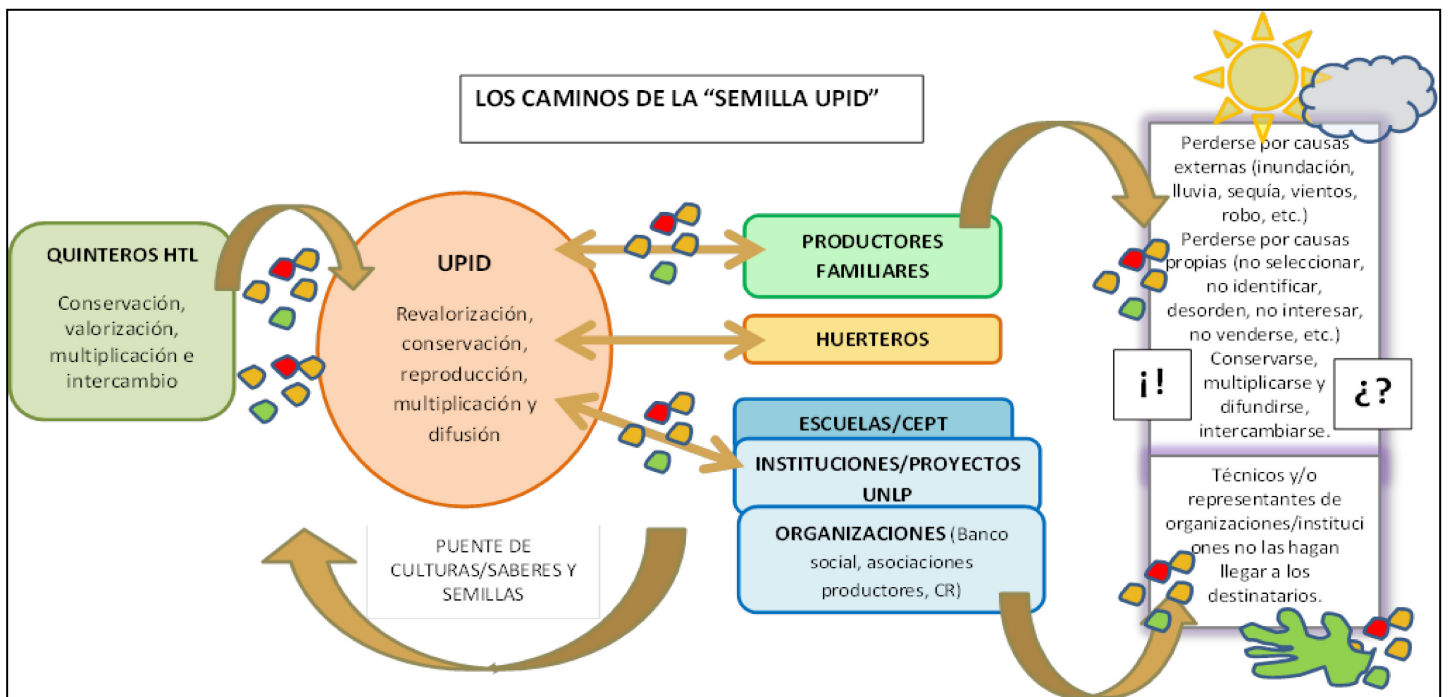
LOS CAMINOS DE LA "SEMILLA UPID"

QUINTEROS HTL

Conservación, valorización, multiplicación e intercambio

UPID

Revalorización, conservación, reproducción, multiplicación y difusión

PRODUCTORES FAMILIARES

HUERTEROS

ESCUELAS/CEPT

INSTITUCIONES/PROYECTOS UNLP

ORGANIZACIONES (Banco social, asociaciones productores, CR)

PUENTE DE CULTURAS/SABERES Y SEMILLAS

Perderse por causas externas (inundación, lluvia, sequía, vientos, robo, etc.)
Perderse por causas propias (no seleccionar, no identificar, desorden, no interesar, no venderse, etc.)
Conservarse, multiplicarse y difundirse, intercambiarse.

¡!

¿?

Técnicos y/o representantes de organizaciones/instituciones no las hagan llegar a los destinatarios.